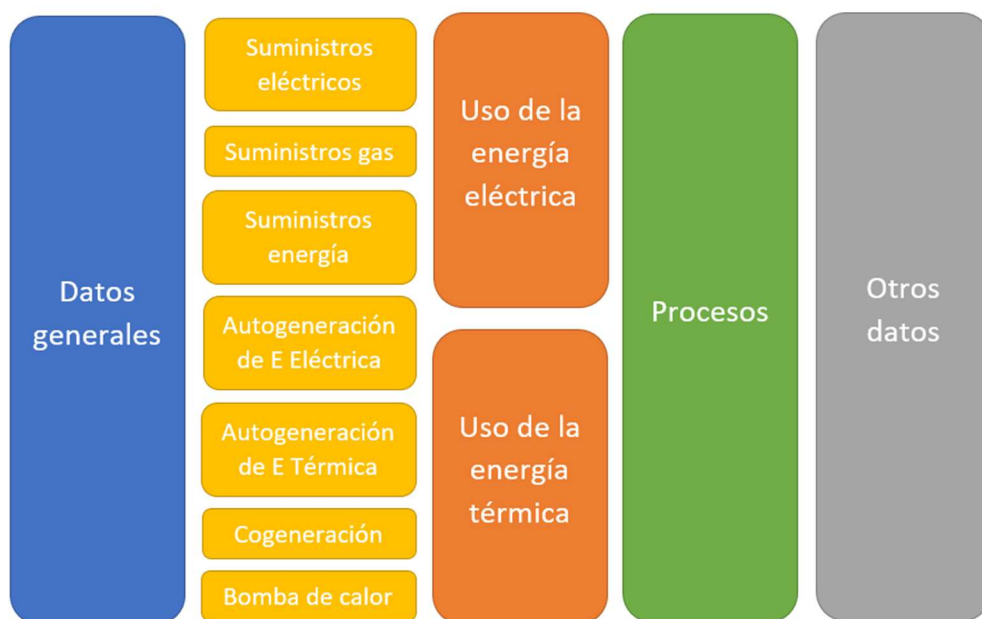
Datos generales

Suministros eléctricos

Suministros gas

Suministros energía

Autogeneración de E Eléctrica

Autogeneración de E Térmica

Cogeneración

Bomba de calor

Uso de la energía eléctrica

Uso de la energía térmica

Procesos

Otros datos